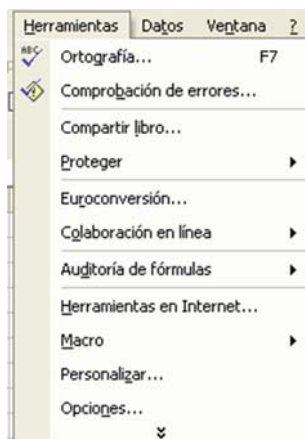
Herramientas Datos Ventana ?
ABC Ortografía... F7
Comprobación de errores...
Compartir libro...
Proteger
Euroconversión...
Colaboración en línea
Auditoría de fórmulas
Herramientas en Internet...
Macro
Personalizar...
Opciones...